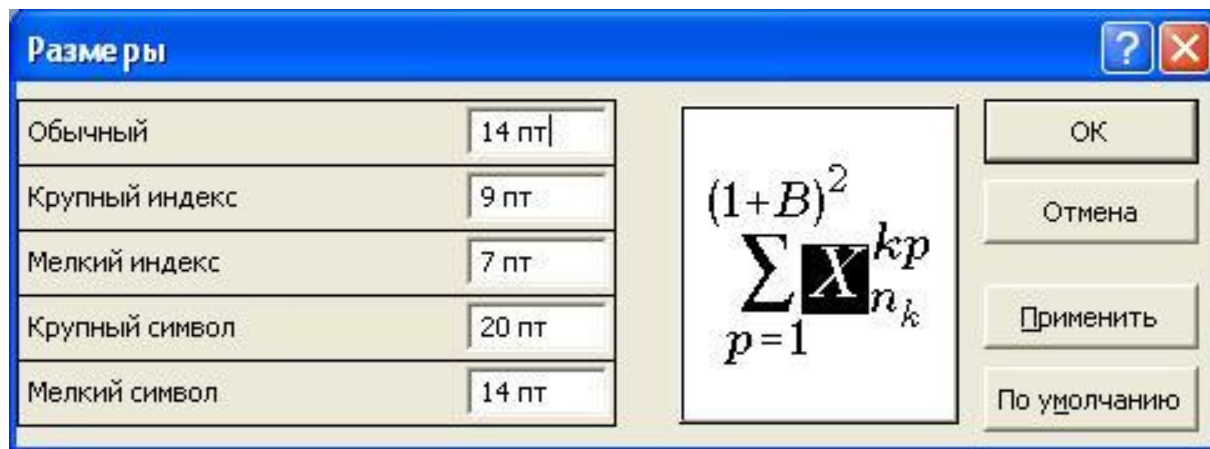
Размеры

| | |
|---|---|
| Обычный | 14 пт |
| Крупный индекс | 9 пт |
| Мелкий индекс | 7 пт |
| Крупный символ | 20 пт |
| Мелкий символ | 14 пт |

$(1+B)^2$
$\sum_{p=1} X_{n_k}^{kp}$

OK
Отмена
Применить
По умолчанию